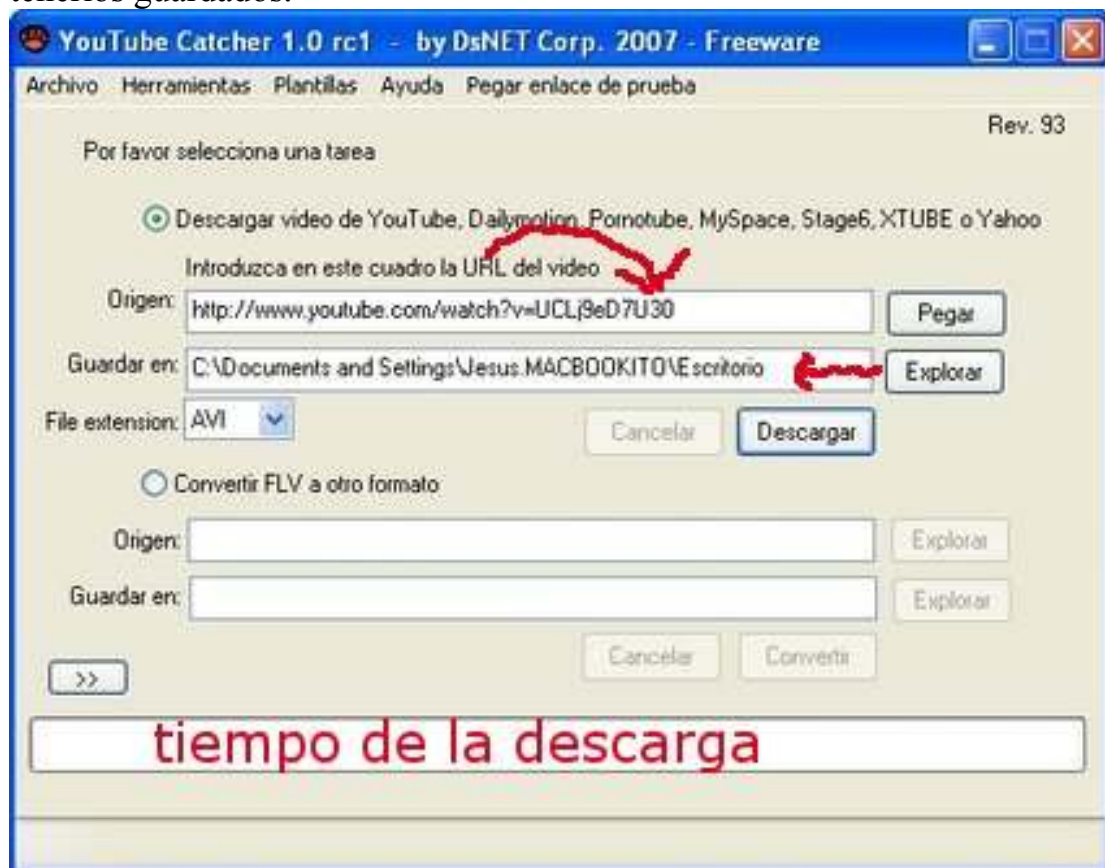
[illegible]

YouTube Catcher 1.0 rc1 - by DsNET Corp. 2007 - Freeware

Archivo Herramientas Plantillas Ayuda Pegar enlace de prueba

Rev. 93

Por favor selecciona una tarea

Descargar video de YouTube, Dailymotion, Pornotube, MySpace, Stage6, XTUBE o Yahoo

Introduzca en este cuadro la URL del video

Origen: http://www.youtube.com/watch?v=UCLj9eD7U30 Pegar

Guardar en: C:\Documents and Settings\Jesus.MACBOOKITO\Escritorio Explorar

File extension: AVI

Cancelar Descargar

Convertir FLV a otro formato

Origen: Explorar

Guardar en: Explorar

Cancelar Convertir

>>

tiempo de la descarga